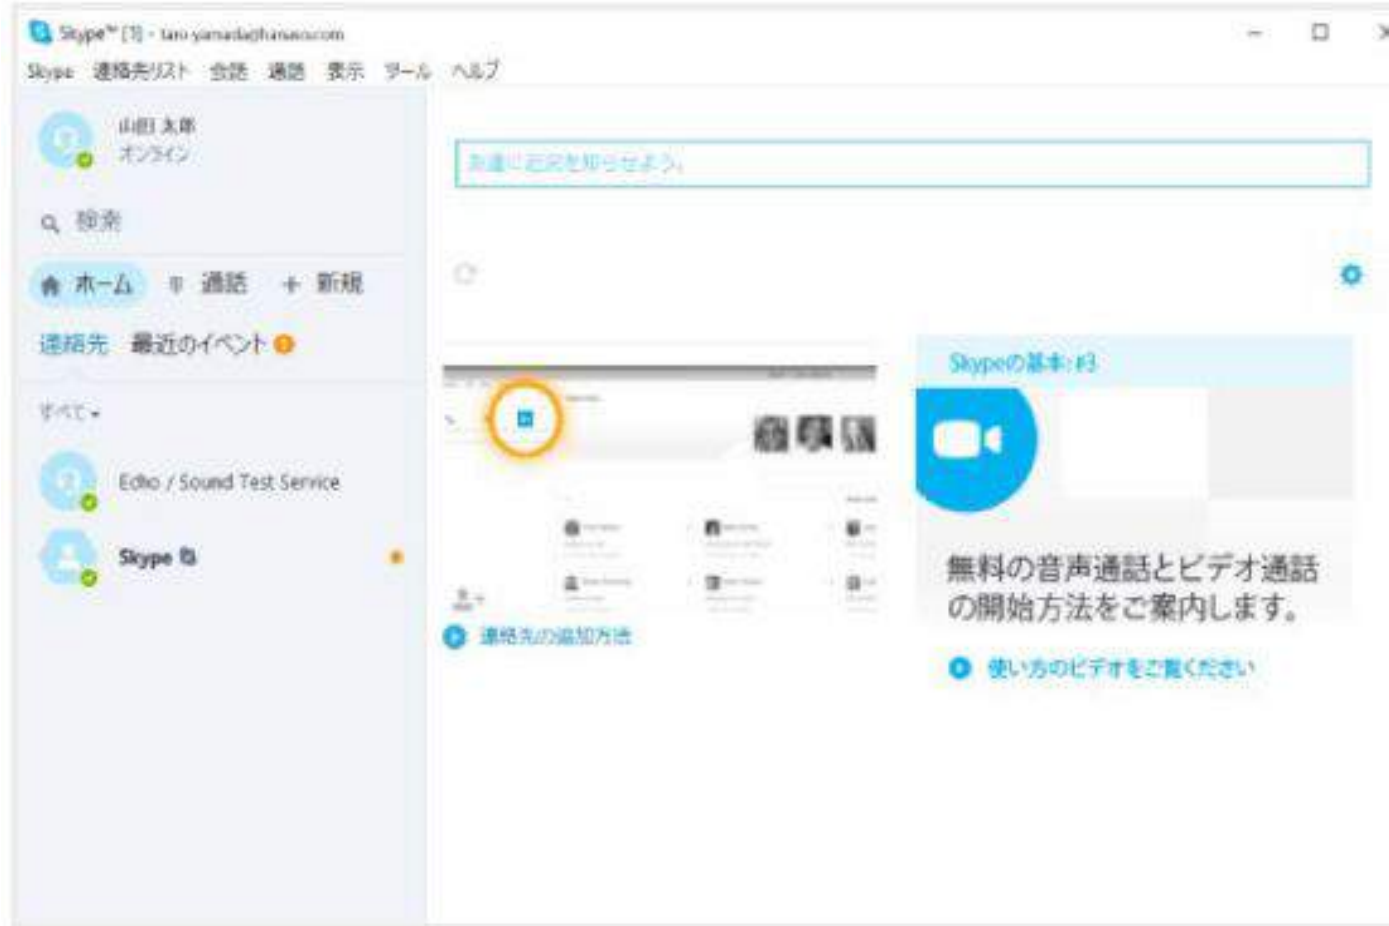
Skype™ [3] - taro.yamada@hanasoo.com

Skype 連絡先リスト 会話 通話 表示 ツール ヘルプ

山田 太郎
オンライン

検索

ホーム 通話 + 新規

連絡先 最近のイベント

すべて

Echo / Sound Test Service

Skype

友達に近況を知らせよう。

連絡先の追加方法

Skypeの基本: #3

無料の音声通話とビデオ通話の開始方法をご案内します。

使い方のビデオをご覧ください